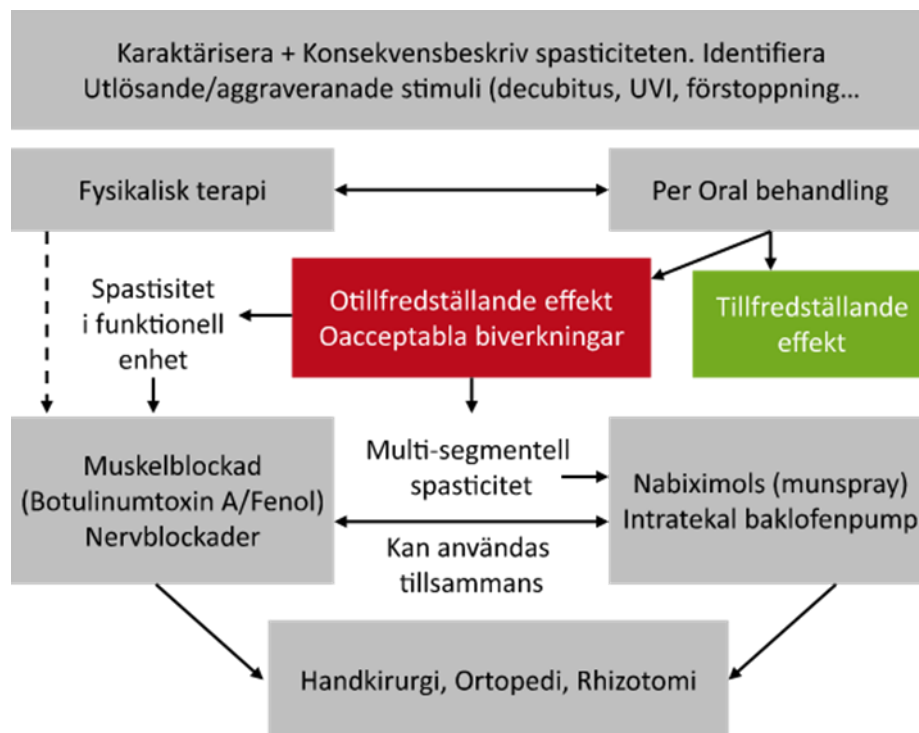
Karaktärisera + Konsekvensbeskriv spasticiteten. Identifiera Utlösande/aggraveranade stimuli (decubitus, UVI, förstoppning...

Fysikalisk terapi

Per Oral behandling

Spastisitet i funktionell enhet

Otillfredställande effekt Oacceptabla biverkningar

Tillfredställande effekt

Muskelblockad (Botulinumtoxin A/Fenol) Nervblockader

Multi-segmentell spasticitet

Kan användas tillsammans

Nabiximols (munspray) Intratekal baklofenpump

Handkirurgi, Ortopedi, Rhizotomi